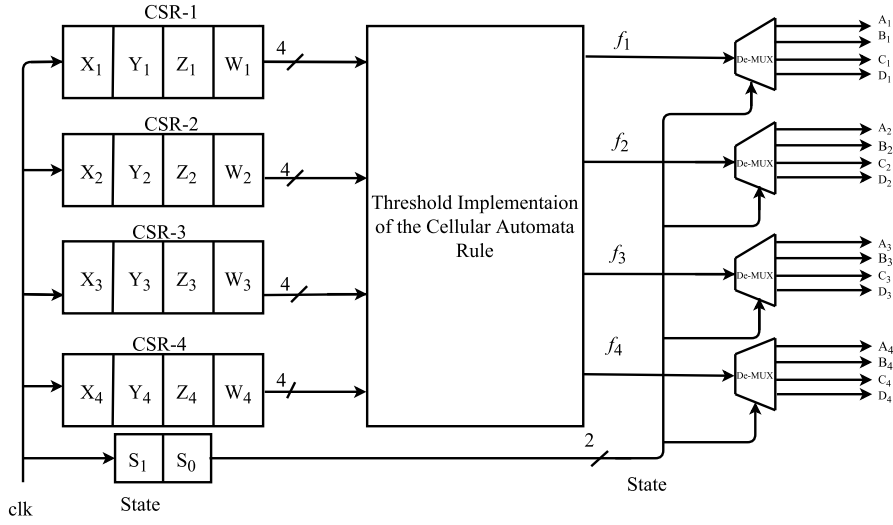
CSR-1

$X_1$ $Y_1$ $Z_1$ $W_1$

4

CSR-2

$X_2$ $Y_2$ $Z_2$ $W_2$

4

CSR-3

$X_3$ $Y_3$ $Z_3$ $W_3$

4

CSR-4

$X_4$ $Y_4$ $Z_4$ $W_4$

4

$S_1$ $S_0$

State

clk

Threshold Implementaion of the Cellular Automata Rule

$f_1$

$f_2$

$f_3$

$f_4$

2

State

De-MUX

$A_1$
$B_1$
$C_1$
$D_1$

De-MUX

$A_2$
$B_2$
$C_2$
$D_2$

De-MUX

$A_3$
$B_3$
$C_3$
$D_3$

De-MUX

$A_4$
$B_4$
$C_4$
$D_4$